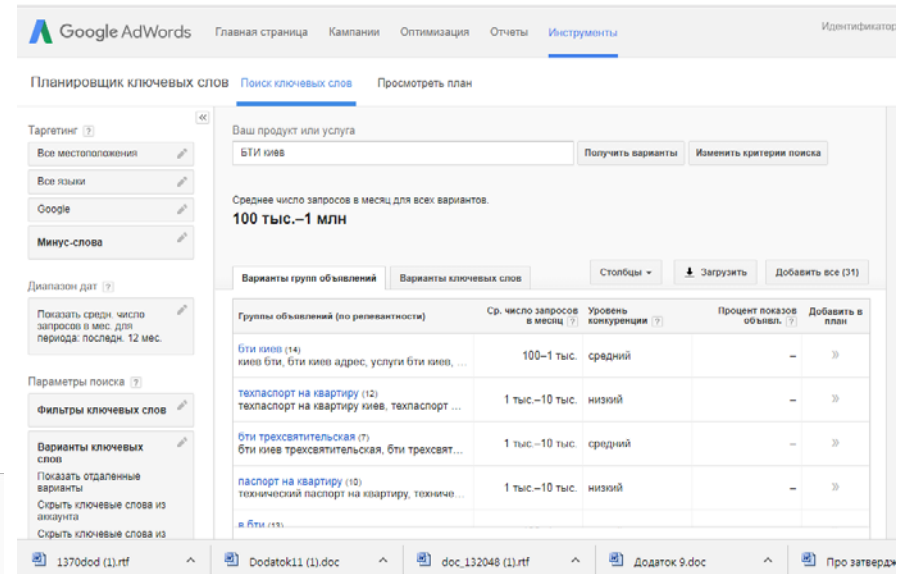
Google AdWords Главная страница Кампании Оптимизация Отчеты Инструменты Идентификатор

Планировщик ключевых слов Поиск ключевых слов Просмотреть план

Таргетинг ?

Все местоположения

Все языки

Google

Минус-слова

Диапазон дат ?

Показать средн. число запросов в мес. для периода: последн. 12 мес.

Параметры поиска ?

Фильтры ключевых слов

Варианты ключевых слов

Показать отдаленные варианты

Скрыть ключевые слова из аккаунта

Скрыть ключевые слова из

Ваш продукт или услуга

БТИ киев

Получить варианты

Изменить критерии поиска

Среднее число запросов в месяц для всех вариантов.

100 тыс.–1 млн

Варианты групп объявлений

Варианты ключевых слов

Столбцы

Загрузить

Добавить все (31)

| Группы объявлений (по релевантности) | Ср. число запросов в месяц ? | Уровень конкуренции ? | Процент показов объявл. ? | Добавить в план |
|---|---|---|---|---|
| бти киев (14) киев бти, бти киев адрес, услуги бти киев, ... | 100–1 тыс. | средний | – | » |
| техпаспорт на квартиру (12) техпаспорт на квартиру киев, техпаспорт ... | 1 тыс.–10 тыс. | низкий | – | » |
| бти трехсвятительская (7) бти киев трехсвятительская, бти трехсвят... | 1 тыс.–10 тыс. | средний | – | » |
| паспорт на квартиру (10) технический паспорт на квартиру, техниче ... | 1 тыс.–10 тыс. | низкий | – | » |
| в бти (13) | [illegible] | | | |

1370dod (1).rtf

Dodatok11 (1).doc

doc_132048 (1).rtf

Додаток 9.doc

Про затверд